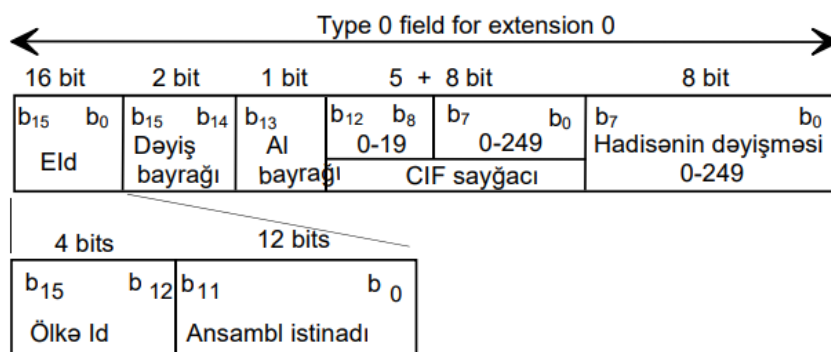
Type 0 field for extension 0

| 16 bit | 2 bit | 1 bit | 5 + 8 bit | | 8 bit |
|---|---|---|---|---|---|
| $b_{15}$ $b_0$ EId | $b_{15}$ $b_{14}$ Dəyiş bayrağı | $b_{13}$ Al bayrağı | $b_{12}$ $b_8$ 0-19 | $b_7$ $b_0$ 0-249 | $b_7$ $b_0$ Hadisənin dəyişməsi 0-249 |
| | | | CIF sayğacı | | |

| 4 bits | 12 bits |
|---|---|
| $b_{15}$ $b_{12}$ | $b_{11}$ $b_0$ |
| Ölkə Id | Ansambl istinadı |